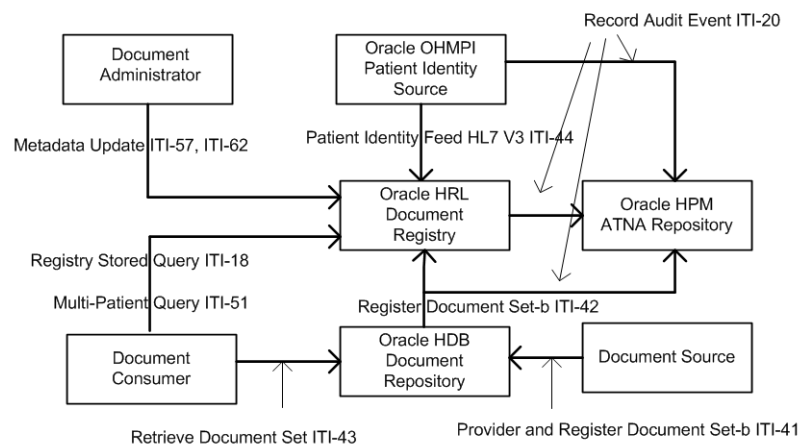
Record Audit Event ITI-20

Document Administrator

Oracle OHMPI Patient Identity Source

Metadata Update ITI-57, ITI-62

Patient Identity Feed HL7 V3 ITI-44

Oracle HRL Document Registry

Oracle HPM ATNA Repository

Registry Stored Query ITI-18

Multi-Patient Query ITI-51

Register Document Set-b ITI-42

Document Consumer

Oracle HDB Document Repository

Document Source

Retrieve Document Set ITI-43

Provider and Register Document Set-b ITI-41